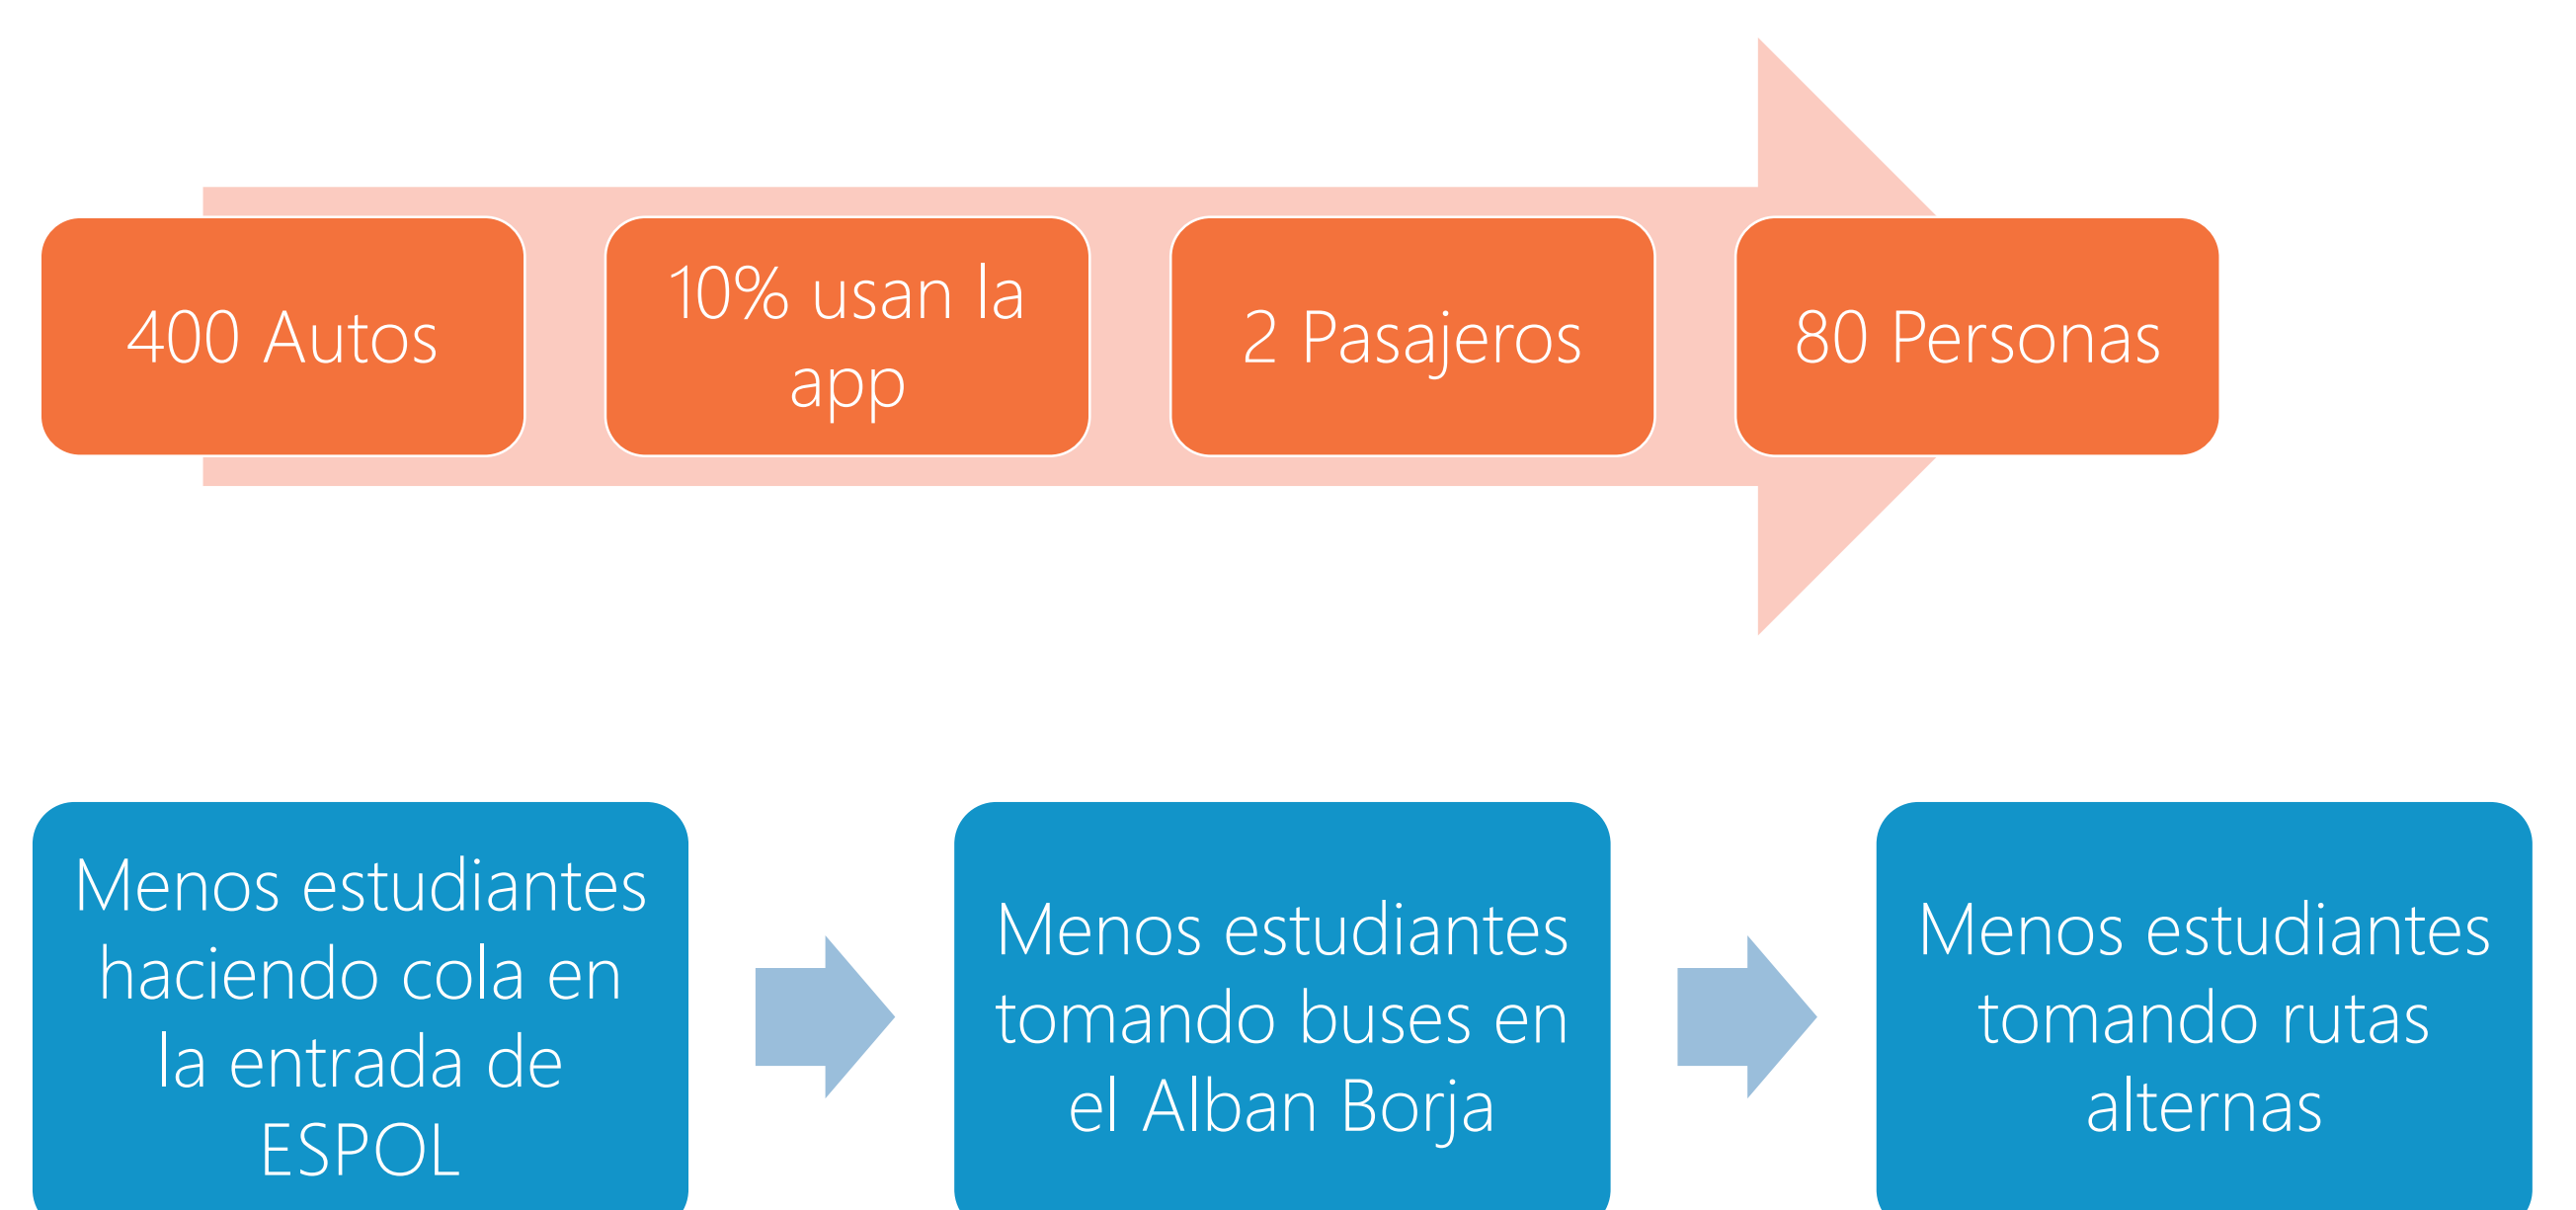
400 Autos

10% usan la app

2 Pasajeros

80 Personas

Menos estudiantes haciendo cola en la entrada de ESPOL

Menos estudiantes tomando buses en el Alban Borja

Menos estudiantes tomando rutas alternas